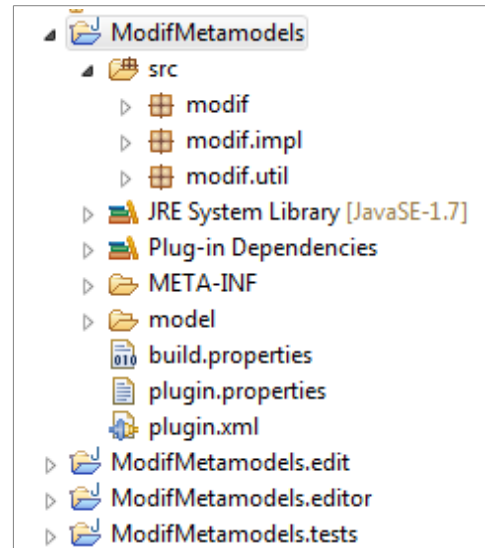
ModifMetamodels
src
modif
modif.impl
modif.util
JRE System Library [JavaSE-1.7]
Plug-in Dependencies
META-INF
model
build.properties
plugin.properties
plugin.xml
ModifMetamodels.edit
ModifMetamodels.editor
ModifMetamodels.tests